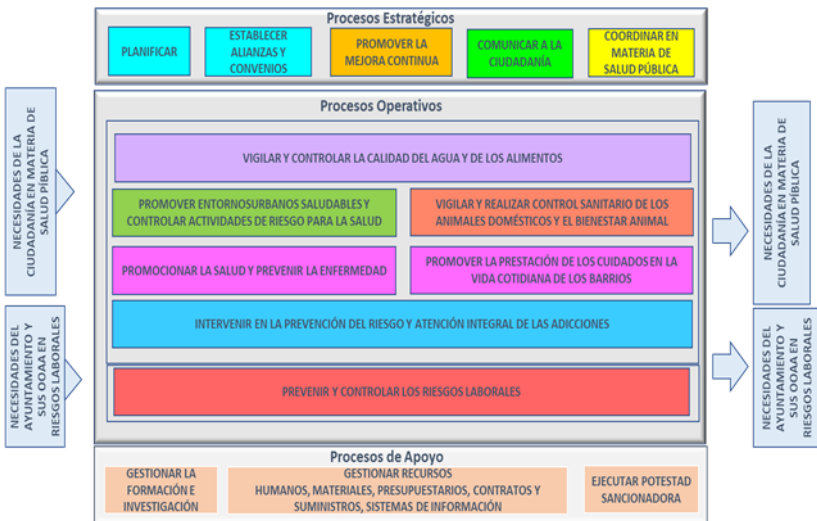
Procesos Estratégicos

PLANIFICAR

ESTABLECER ALIANZAS Y CONVENIOS

PROMOVER LA MEJORA CONTINUA

COMUNICAR A LA CIUDADANÍA

COORDINAR EN MATERIA DE SALUD PÚBLICA

NECESIDADES DE LA CIUDADANÍA EN MATERIA DE SALUD PÚBLICA

NECESIDADES DEL AYUNTAMIENTO Y SUS OOAA EN RIESGOS LABORALES

Procesos Operativos

VIGILAR Y CONTROLAR LA CALIDAD DEL AGUA Y DE LOS ALIMENTOS

PROMOVER ENTORNOSURBANOS SALUDABLES Y CONTROLAR ACTIVIDADES DE RIESGO PARA LA SALUD

VIGILAR Y REALIZAR CONTROL SANITARIO DE LOS ANIMALES DOMÉSTICOS Y EL BIENESTAR ANIMAL

PROMOCIONAR LA SALUD Y PREVENIR LA ENFERMEDAD

PROMOVER LA PRESTACIÓN DE LOS CUIDADOS EN LA VIDA COTIDIANA DE LOS BARRIOS

INTERVENIR EN LA PREVENCIÓN DEL RIESGO Y ATENCIÓN INTEGRAL DE LAS ADICCIONES

PREVENIR Y CONTROLAR LOS RIESGOS LABORALES

NECESIDADES DE LA CIUDADANÍA EN MATERIA DE SALUD PÚBLICA

NECESIDADES DEL AYUNTAMIENTO Y SUS OOAA EN RIESGOS LABORALES

Procesos de Apoyo

GESTIONAR LA FORMACIÓN E INVESTIGACIÓN

GESTIONAR RECURSOS HUMANOS, MATERIALES, PRESUPUESTARIOS, CONTRATOS Y SUMINISTROS, SISTEMAS DE INFORMACIÓN

EJECUTAR POTESTAD SANCIONADORA